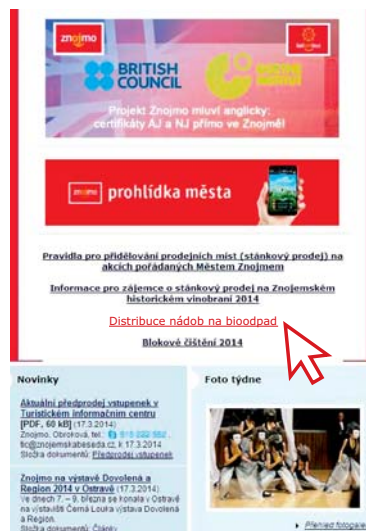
znojmo

BRITISH COUNCIL

Projekt Znojmo mluví anglicky: certifikáty AJ a NJ přímo ve Znojmě!

znojmo prohlídka města

Pravidla pro přidělování prodejních míst (stánkový prodej) na akcích pořádaných Městem Znojmem

Informace pro zájemce o stánkový prodej na Znojemském historickém vinobraní 2014

Distribuce nádob na bioodpad

Blokové čištění 2014

Novinky

Aktuální předprodej vstupenek v Turistickém informačním centru [PDF, 60 kB] (17.3.2014)
Znojmo, Obroková, tel.: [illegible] tic@znojemskabeseda.cz, k 17.3.2014
Složka dokumentů: Předprodej vstupenek

Znojmo na výstavě Dovolená a Region 2014 v Ostravě (17.3.2014)
Ve dnech 7. – 9. března se konala v Ostravě na výstavišti Černá Louka výstava Dovolená a Region.
Složka dokumentů: Články

Foto týdne

Přehled fotografií